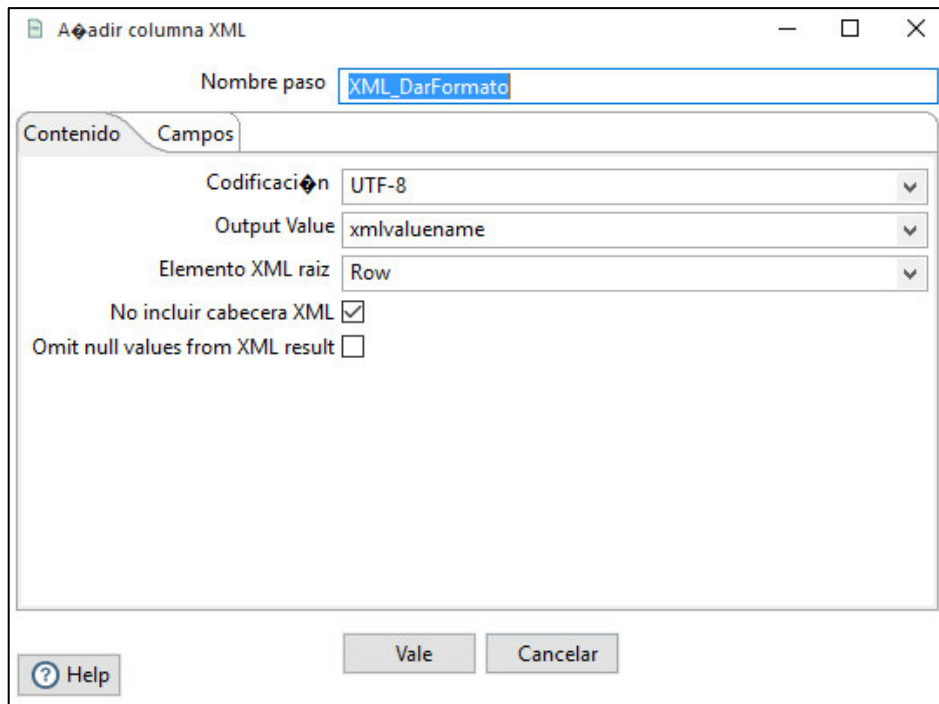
A�adir columna XML

Nombre paso XML_DarFormato

Contenido Campos

Codificaci�n UTF-8

Output Value xmlvaluename

Elemento XML raiz Row

No incluir cabecera XML

Omit null values from XML result

Vale Cancelar

Help